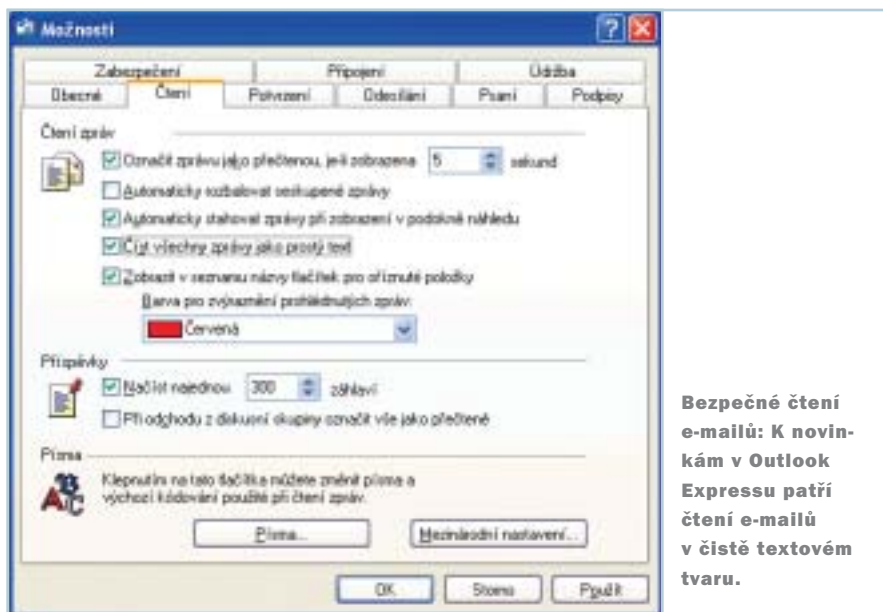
Možnosti

Zabezpečení | Připojení | Údržba
Obecné | Čtení | Potvrzení | Odesílání | Psaní | Podpisy

Čtení zpráv

Označit zprávu jako přečtenou, je-li zobrazena 5 sekund

Automaticky rozbalovat seskupené zprávy

Automaticky stahovat zprávy při zobrazení v podokně náhledu

Číst všechny zprávy jako prostý text

Zobrazit v seznamu názvy tlačítek pro oříznuté položky

Barva pro zvýraznění prohlédnutých zpráv:

Červená

Příspěvky

Načíst najednou 300 záhlaví

Při odchodu z diskusní skupiny označit vše jako přečtené

Písma

Klepnutím na tato tlačítka můžete změnit písma a výchozí kódování použité při čtení zpráv.

Písma... | Mezinárodní nastavení...

OK | Storno | Použít

Bezpečné čtení e-mailů: K novinkám v Outlook Expressu patří čtení e-mailů v čistě textovém tvaru.